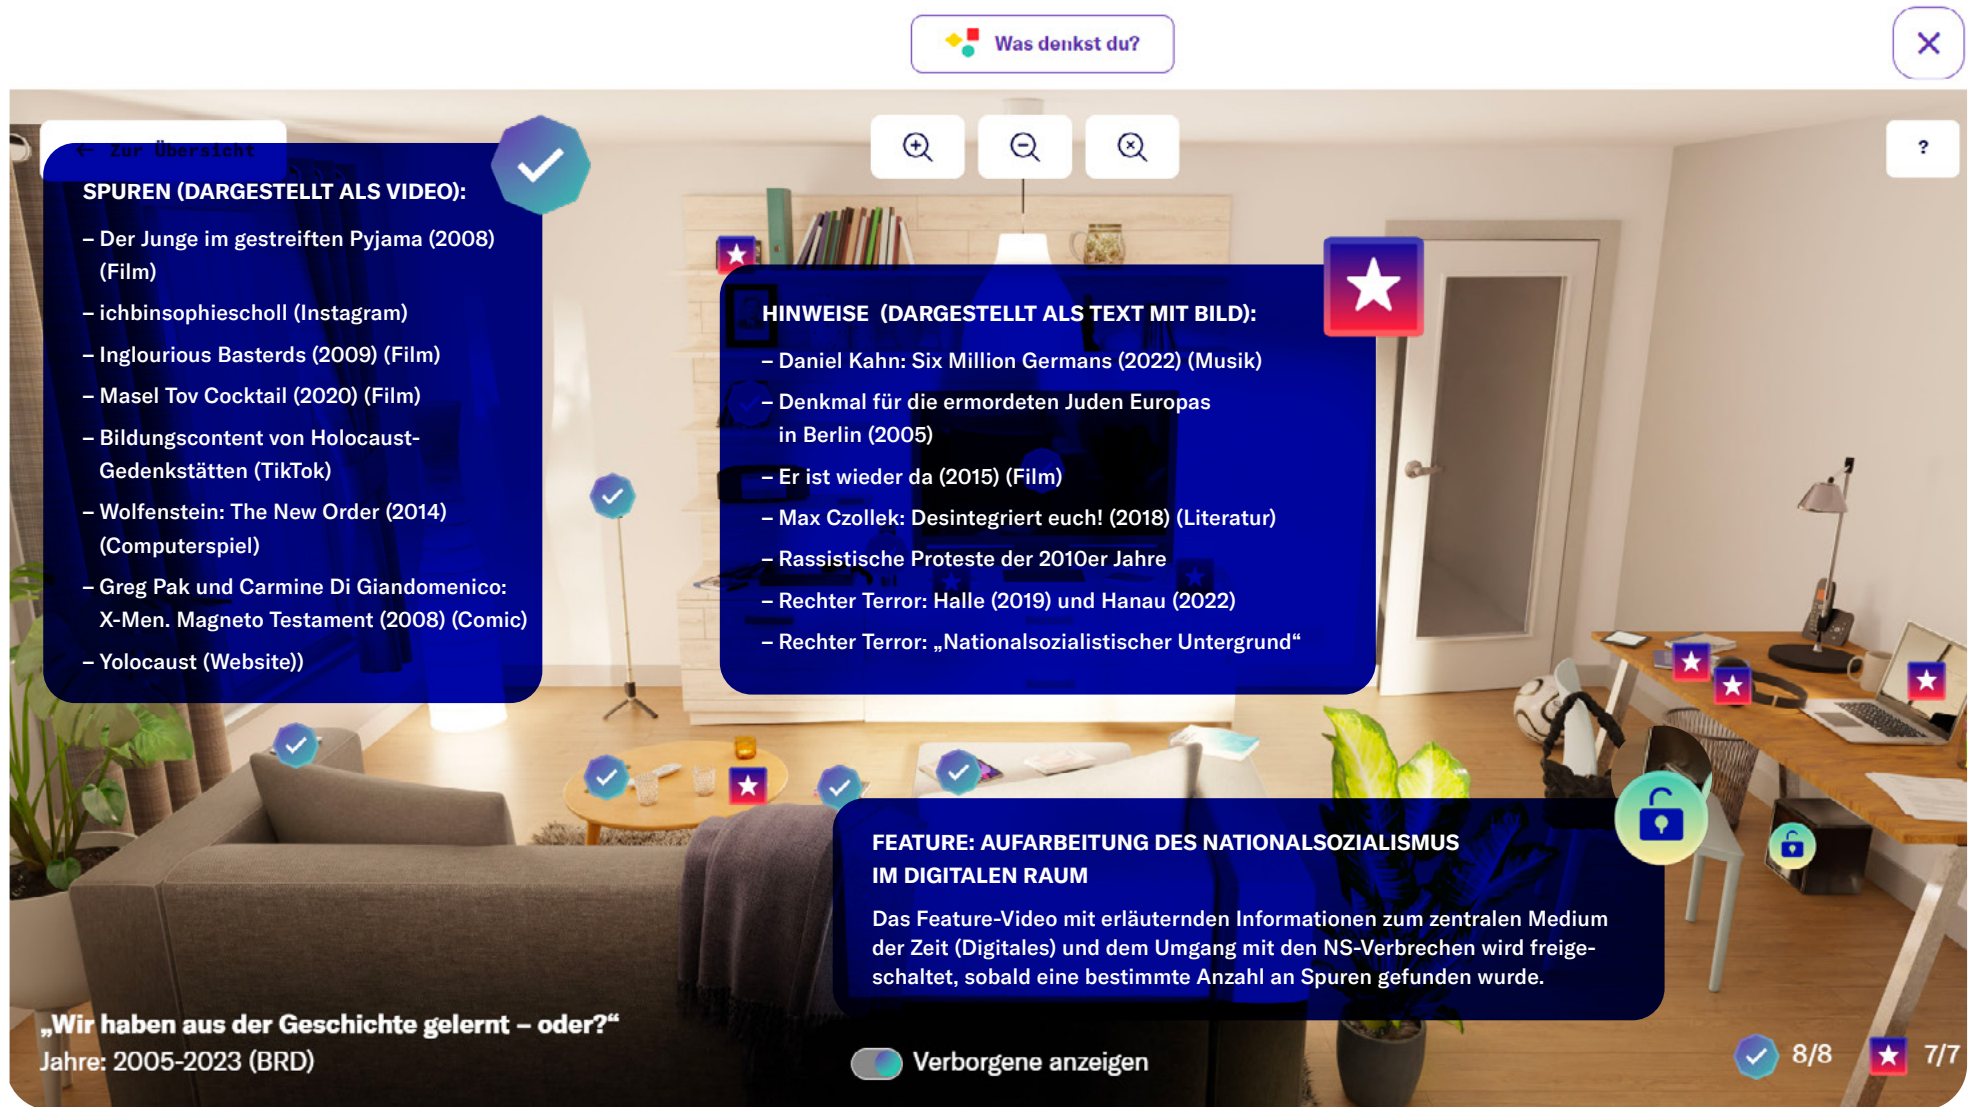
Was denkst du?

← Zur Übersicht

?

SPUREN (DARGESTELLT ALS VIDEO):

– Der Junge im gestreiften Pyjama (2008) (Film)

– ichbinsophiescholl (Instagram)

– Inglourious Basterds (2009) (Film)

– Masel Tov Cocktail (2020) (Film)

– Bildungscontent von Holocaust-Gedenkstätten (TikTok)

– Wolfenstein: The New Order (2014) (Computerspiel)

– Greg Pak und Carmine Di Giandomenico: X-Men. Magneto Testament (2008) (Comic)

– Yolocaust (Website))

HINWEISE (DARGESTELLT ALS TEXT MIT BILD):

– Daniel Kahn: Six Million Germans (2022) (Musik)

– Denkmal für die ermordeten Juden Europas in Berlin (2005)

– Er ist wieder da (2015) (Film)

– Max Czollek: Desintegriert euch! (2018) (Literatur)

– Rassistische Proteste der 2010er Jahre

– Rechter Terror: Halle (2019) und Hanau (2022)

– Rechter Terror: „Nationalsozialistischer Untergrund“

FEATURE: AUFARBEITUNG DES NATIONALSOZIALISMUS IM DIGITALEN RAUM

Das Feature-Video mit erläuternden Informationen zum zentralen Medium der Zeit (Digitales) und dem Umgang mit den NS-Verbrechen wird freigeschaltet, sobald eine bestimmte Anzahl an Spuren gefunden wurde.

„Wir haben aus der Geschichte gelernt – oder?“
Jahre: 2005-2023 (BRD)

Verborgene anzeigen

8/8 7/7